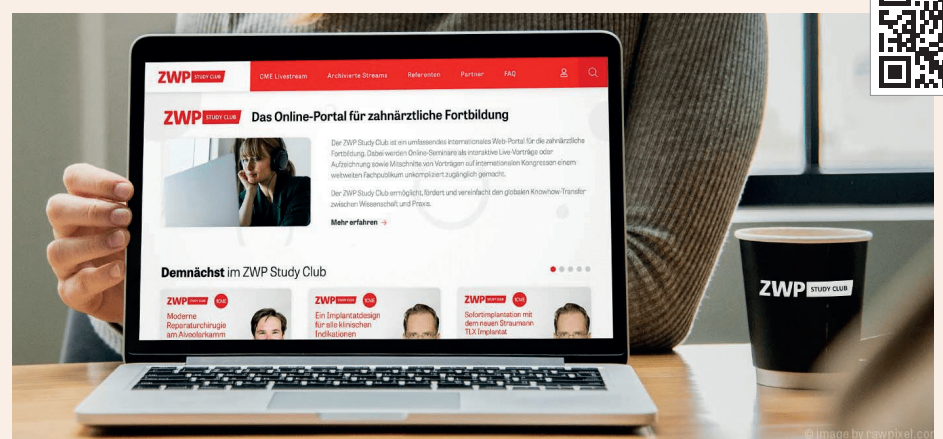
ZWP STUDY CLUB CME Livestream Archivierte Streams Referenten Partner FAQ

ZWP STUDY CLUB Das Online-Portal für zahnärztliche Fortbildung

Der ZWP Study Club ist ein umfassendes internationales Web-Portal für die zahnärztliche Fortbildung. Dabei werden Online-Seminare als interaktive Live-Vorträge oder Aufzeichnung sowie Mitschnitte von Vorträgen auf internationalen Kongressen einem weltweiten Fachpublikum unkompliziert zugänglich gemacht.

Der ZWP Study Club ermöglicht, fördert und vereinfacht den globalen Knowhow-Transfer zwischen Wissenschaft und Praxis.

Mehr erfahren →

Demnächst im ZWP Study Club

ZWP STUDY CLUB LIVE
Moderne Reparaturchirurgie am Alveolarkamm

ZWP STUDY CLUB LIVE
Ein Implantatdesign für alle klinischen Indikationen

ZWP STUDY CLUB LIVE
Sofortimplantation mit dem neuen Straumann TLX Implantat

ZWP STUDY CLUB

© image by rawpixel.com